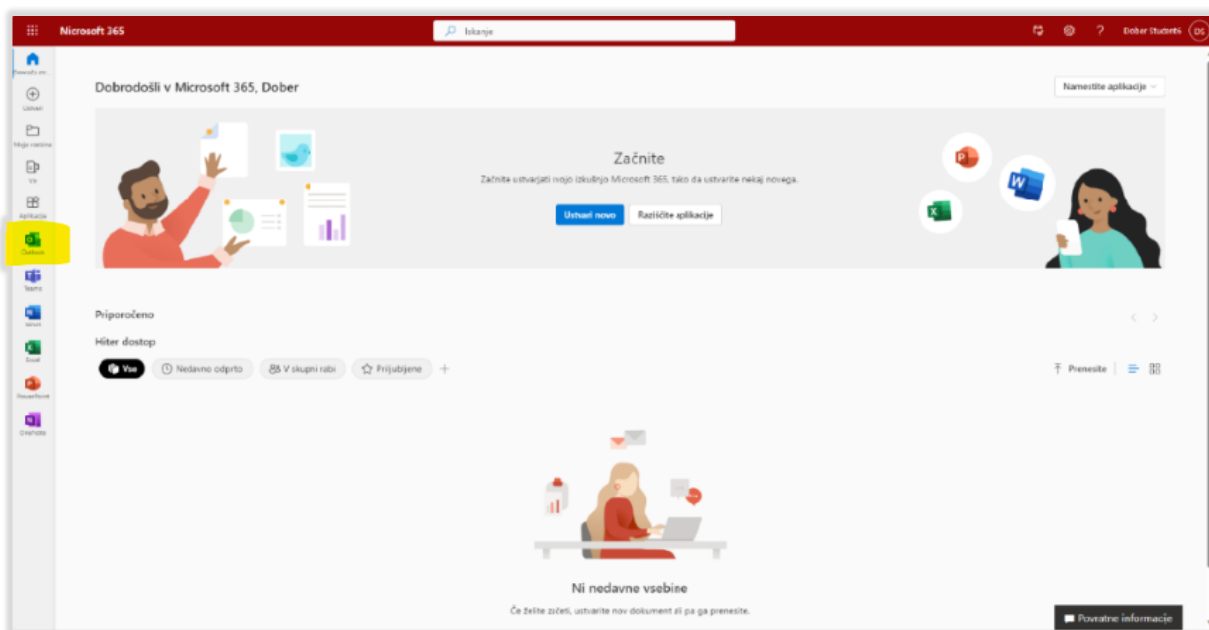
Microsoft 365

Iskanje

? Dober Students DS

Domača str.

Ustvari

Moja vsebina

Vir

Aplikacije

Outlook

Teams

Word

Excel

PowerPoint

OneNote

Dobrodošli v Microsoft 365, Dober

Namestite aplikacije

Začnite

Začnite ustvarjati svojo izkušnjo Microsoft 365, tako da ustvarite nekaj novega.

Ustvari novo

Raziščite aplikacije

Priporočeno

Hiter dostop

Vse

Nedavno odprto

V skupni rabi

Priljubljene

Prenesite

Ni nedavne vsebine

Če želite začeti, ustvarite nov dokument ali pa ga prenesite.

Povratne informacije